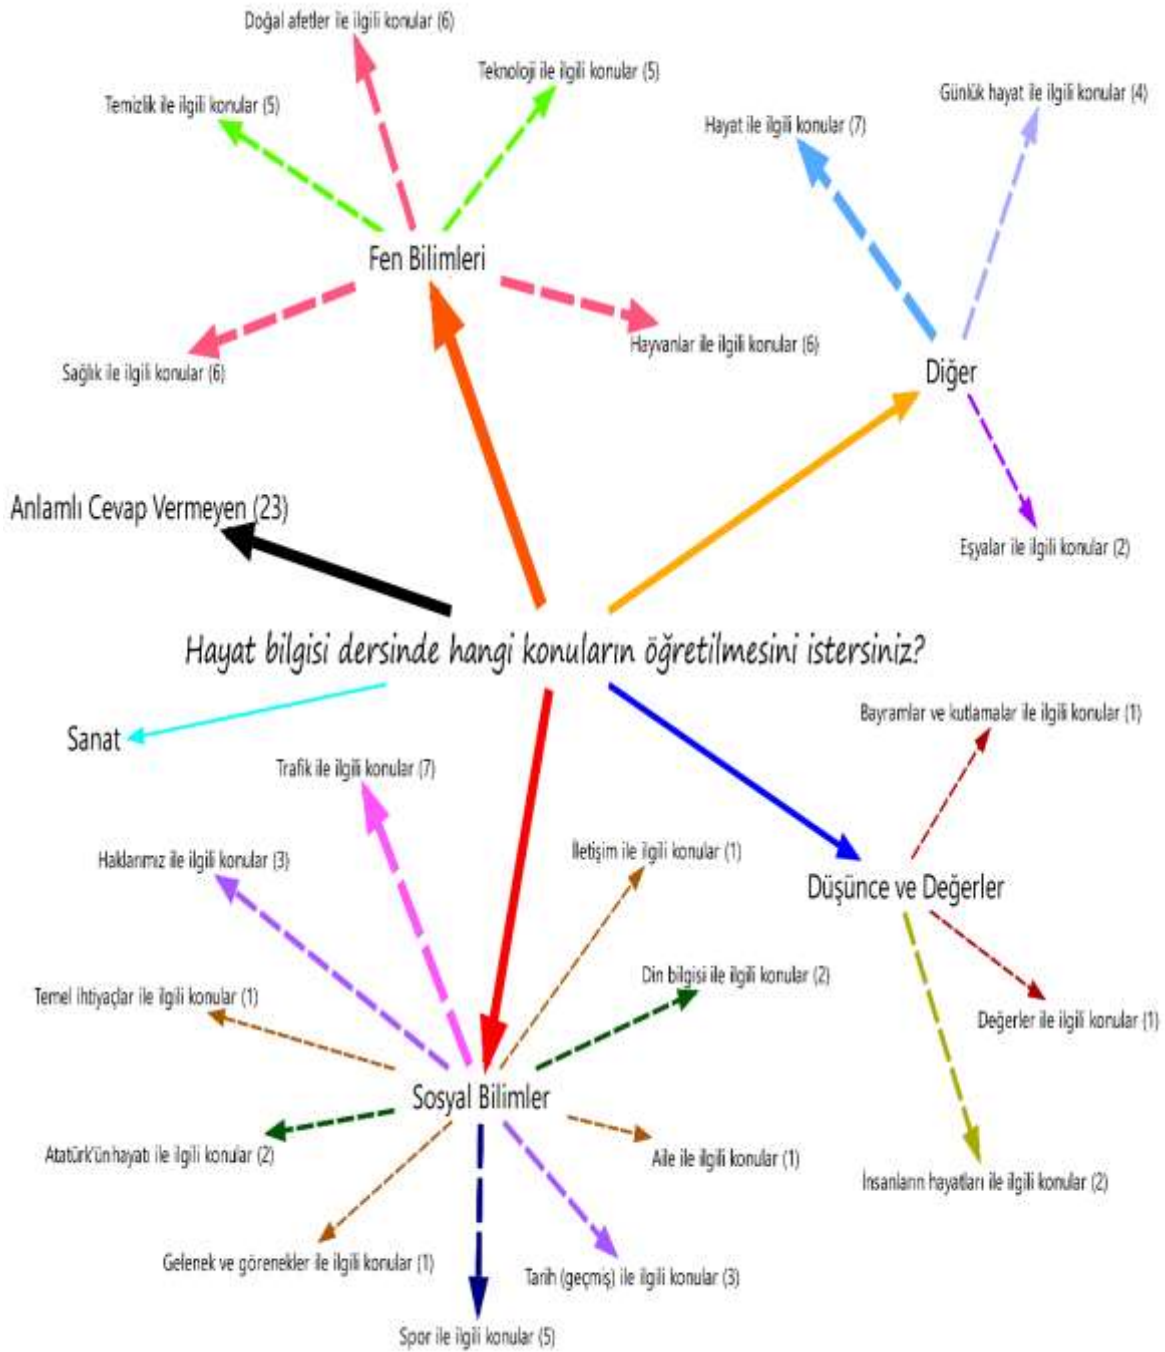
Doğal afetler ile ilgili konular (6)

Teknoloji ile ilgili konular (5)

Temizlik ile ilgili konular (5)

Günlük hayat ile ilgili konular (4)

Hayat ile ilgili konular (7)

Fen Bilimleri

Sağlık ile ilgili konular (6)

Hayvanlar ile ilgili konular (6)

Diğer

Anlamlı Cevap Vermeyen (23)

Eşyalar ile ilgili konular (2)

Hayat bilgisi dersinde hangi konuların öğretilmesini istersiniz?

Bayramlar ve kutlamalar ile ilgili konular (1)

Sanat

Trafik ile ilgili konular (7)

İletişim ile ilgili konular (1)

Haklarımız ile ilgili konular (3)

Düşünce ve Değerler

Din bilgisi ile ilgili konular (2)

Temel ihtiyaçlar ile ilgili konular (1)

Değerler ile ilgili konular (1)

Sosyal Bilimler

Atatürk'ün hayatı ile ilgili konular (2)

Aile ile ilgili konular (1)

İnsanların hayatları ile ilgili konular (2)

Gelenek ve görenekler ile ilgili konular (1)

Tarih (geçmiş) ile ilgili konular (3)

Spor ile ilgili konular (5)